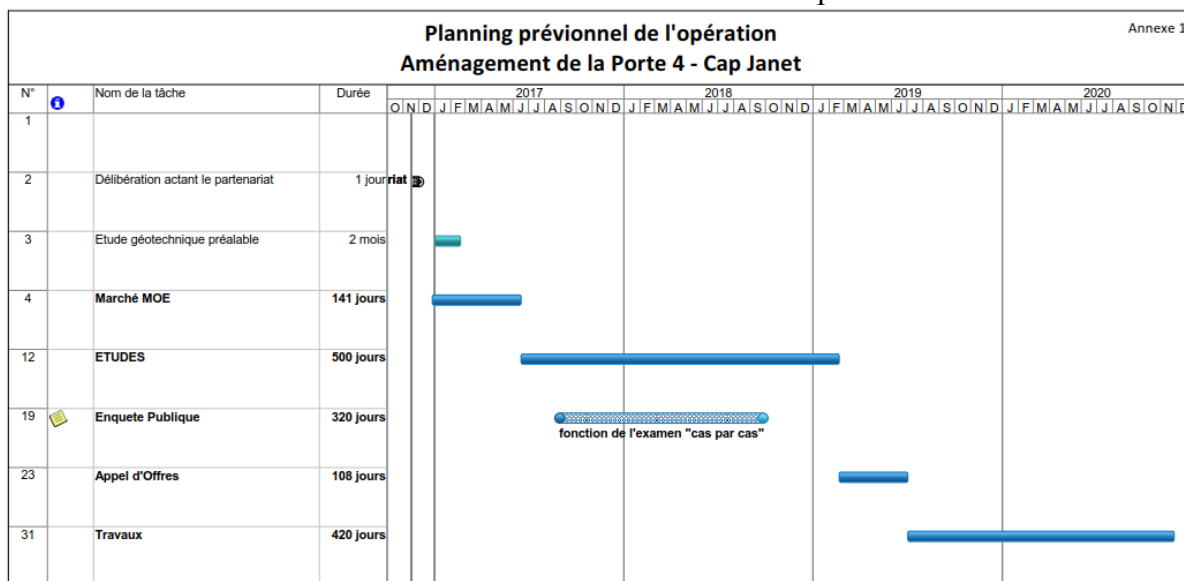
Planning prévionnel de l'opération
Aménagement de la Porte 4 - Cap Janet

Annexe 1

| N° | | Nom de la tâche | Durée | |
|---|---|---|---|---|
| 1 | | | | |
| 2 | | Délibération actant le partenariat | 1 jour | riat |
| 3 | | Etude géotechnique préalable | 2 mois | |
| 4 | | Marché MOE | 141 jours | |
| 12 | | ETUDES | 500 jours | |
| 19 | | Enquete Publique | 320 jours | fonction de l'examen "cas par cas" |
| 23 | | Appel d'Offres | 108 jours | |
| 31 | | Travaux | 420 jours | |

O N D
2017
J F M A M J J A S O N D
2018
J F M A M J J A S O N D
2019
J F M A M J J A S O N D
2020
J F M A M J J A S O N D